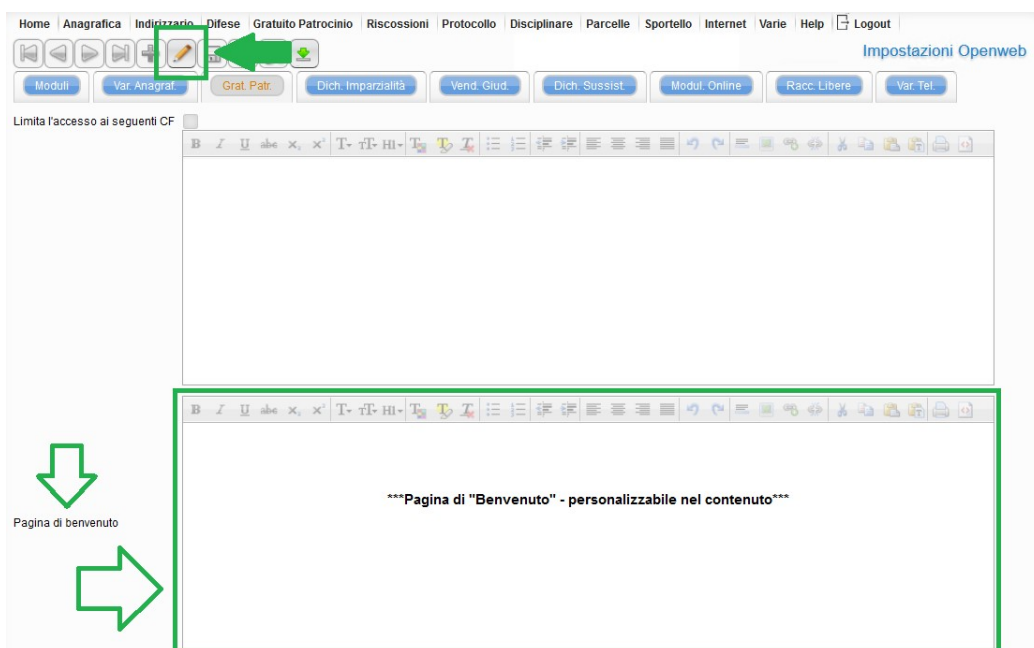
Home | Anagrafica | Indirizzario | Difese | Gratuito Patrocinio | Riscossioni | Protocollo | Disciplinare | Parcelle | Sportello | Internet | Varie | Help | Logout

Impostazioni Openweb

Moduli | Var. Anagraf. | Grat. Patr. | Dich. Imparzialità | Vend. Giud. | Dich. Sussist. | Modul. Online | Racc. Libere | Var. Tel.

Limita l'accesso ai seguenti CF

Pagina di benvenuto

***Pagina di "Benvenuto" - personalizzabile nel contenuto***